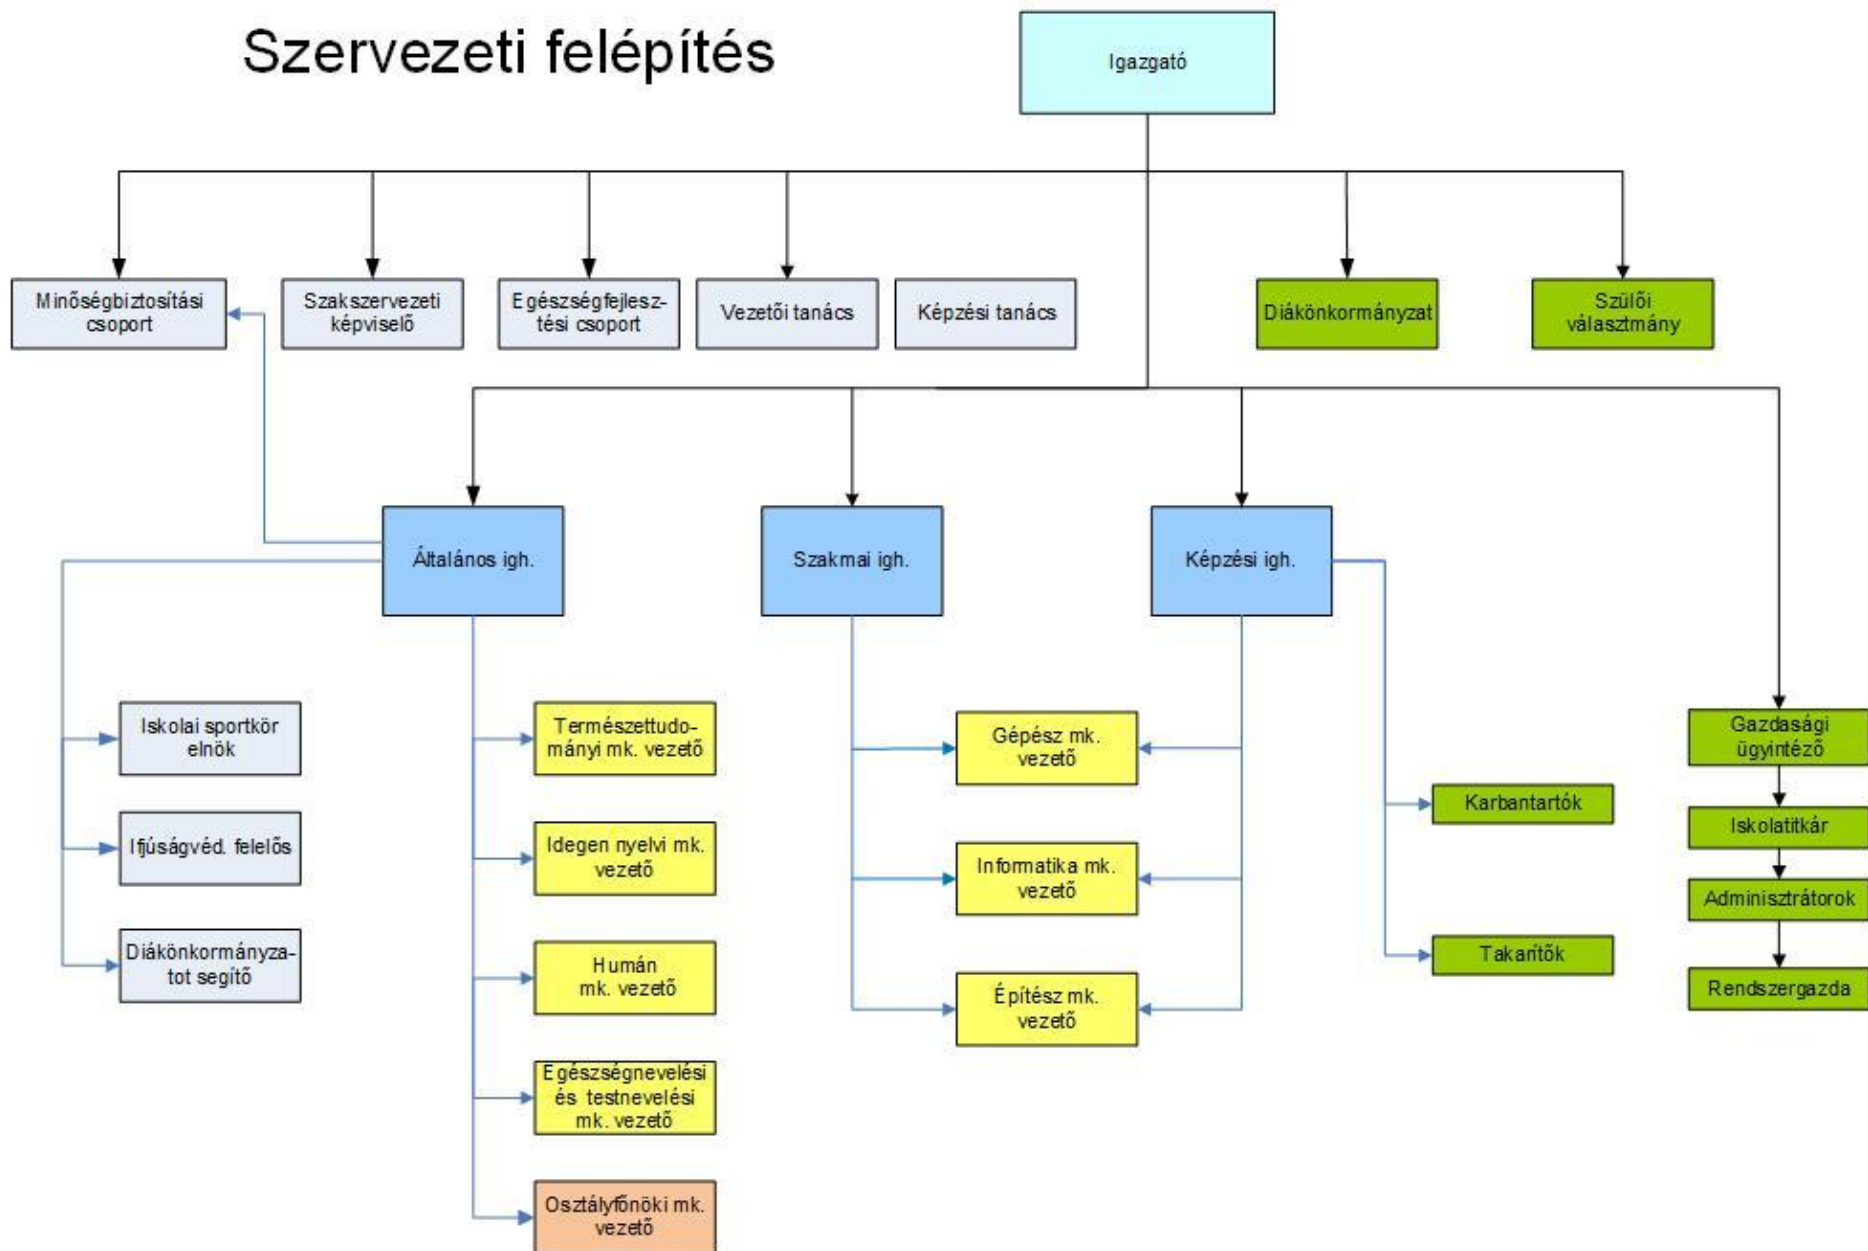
Szervezeti felépítés

Igazgató

Minőségbiztosítási csoport

Szakszervezeti képviselő

Egészségfejlesztési csoport

Vezetői tanács

Képzési tanács

Diákönkormányzat

Szülői választmány

Általános igh.

Szakmai igh.

Képzési igh.

Iskolai sportkör elnök

Ifjúságvéd. felelős

Diákönkormányzatot segítő

Természettudományi mk. vezető

Idegen nyelvi mk. vezető

Humán mk. vezető

Egészségnevelési és testnevelési mk. vezető

Osztályfőnöki mk. vezető

Gépész mk. vezető

Informatika mk. vezető

Építész mk. vezető

Karbantartók

Takarítók

Gazdasági ügyintéző

Iskolatitkár

Adminisztrátorok

Rendszergazda